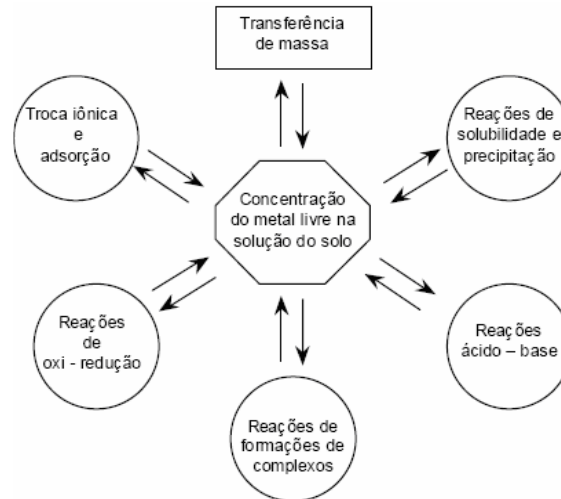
Transferência de massa

Troca iônica e adsorção

Reações de solubilidade e precipitação

Concentração do metal livre na solução do solo

Reações de oxi - redução

Reações ácido – base

Reações de formações de complexos